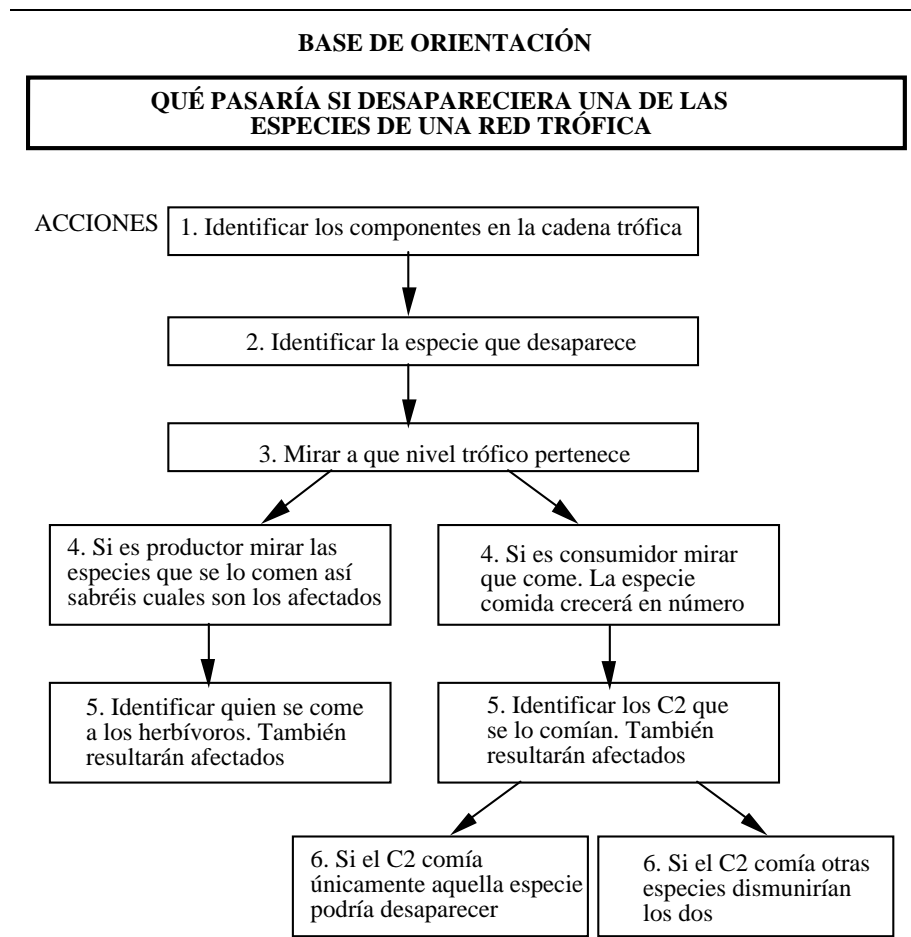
BASE DE ORIENTACIÓN

QUÉ PASARÍA SI DESAPARECIERA UNA DE LAS ESPECIES DE UNA RED TRÓFICA

ACCIONES

1. Identificar los componentes en la cadena trófica

2. Identificar la especie que desaparece

3. Mirar a que nivel trófico pertenece

4. Si es productor mirar las especies que se lo comen así sabréis cuales son los afectados

4. Si es consumidor mirar que come. La especie comida crecerá en número

5. Identificar quien se come a los herbívoros. También resultarán afectados

5. Identificar los C2 que se lo comían. También resultarán afectados

6. Si el C2 comía únicamente aquella especie podría desaparecer

6. Si el C2 comía otras especies dismunirían los dos